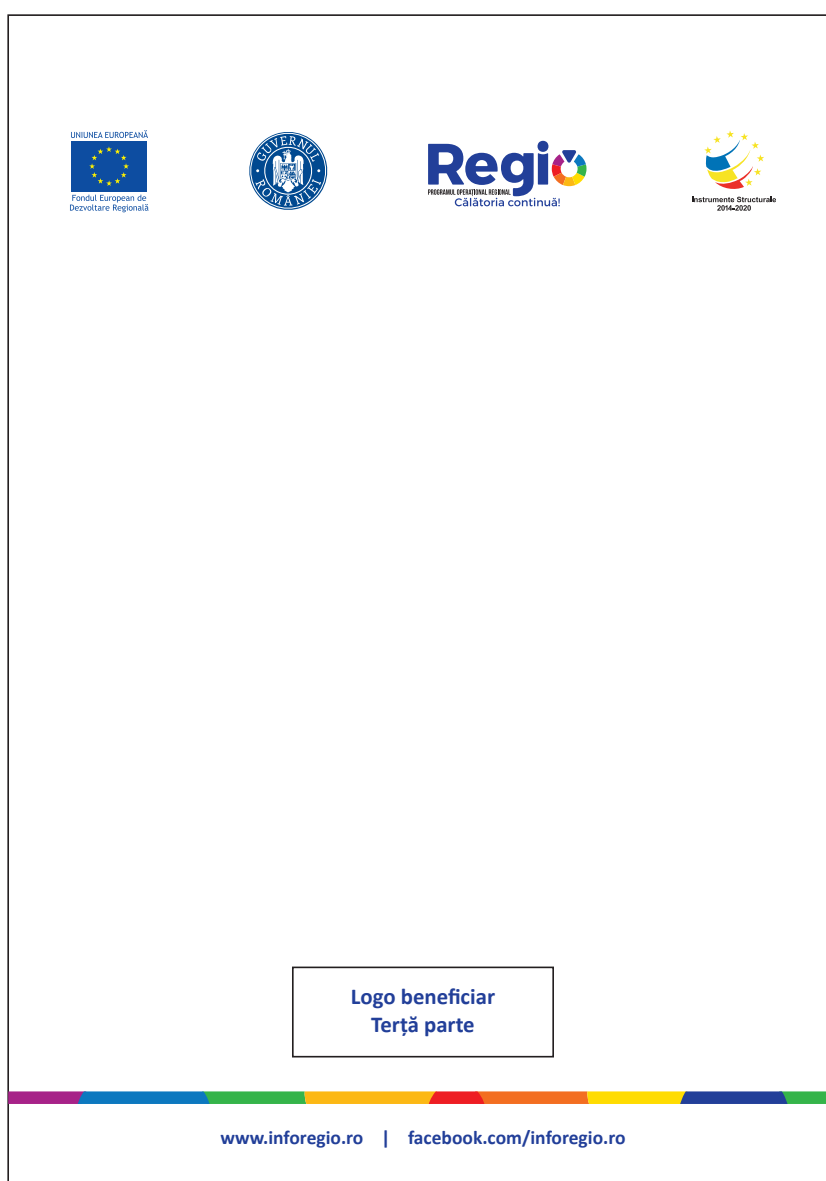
UNIUNEA EUROPEANĂ
Fondul European de Dezvoltare Regională

GUVERNUL ROMÂNIEI

Regio
PROGRAMUL OPERAȚIONAL REGIONAL
Călătoria continuă!

Instrumente Structurale 2014-2020

Logo beneficiar
Terță parte

www.inforegio.ro | facebook.com/inforegio.ro